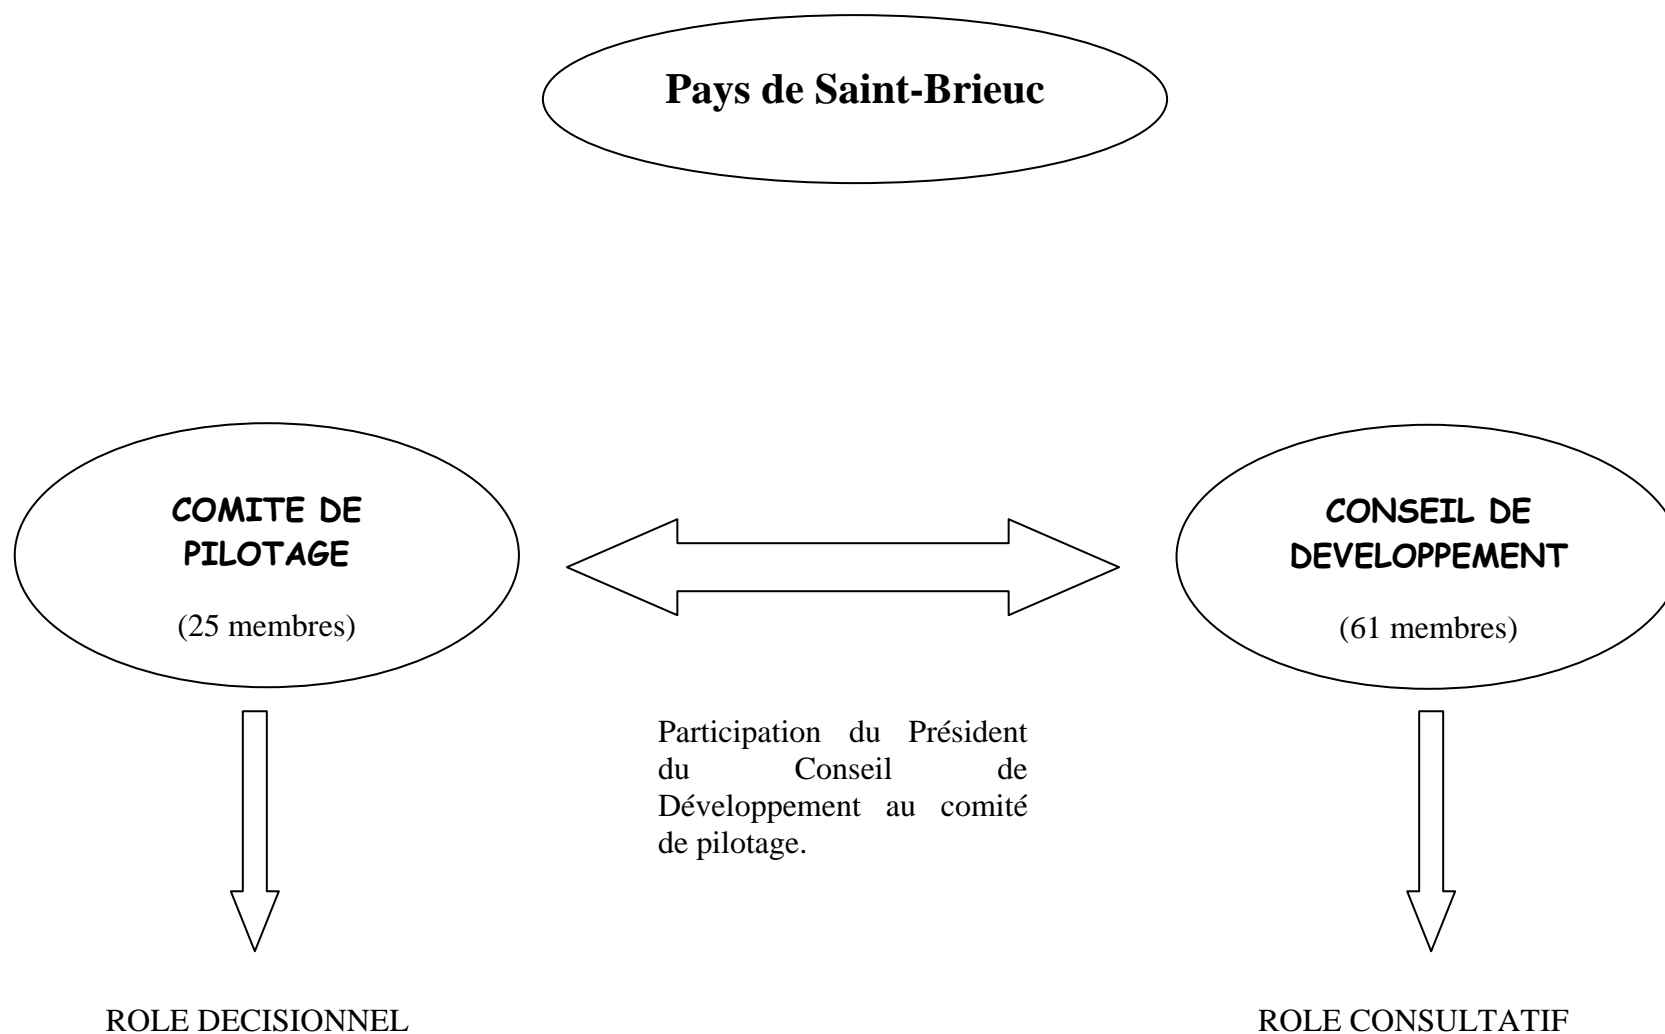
Pays de Saint-Brieuc

COMITE DE PILOTAGE

(25 membres)

CONSEIL DE DEVELOPPEMENT

(61 membres)

Participation du Président du Conseil de Développement au comité de pilotage.

ROLE DECISIONNEL

ROLE CONSULTATIF